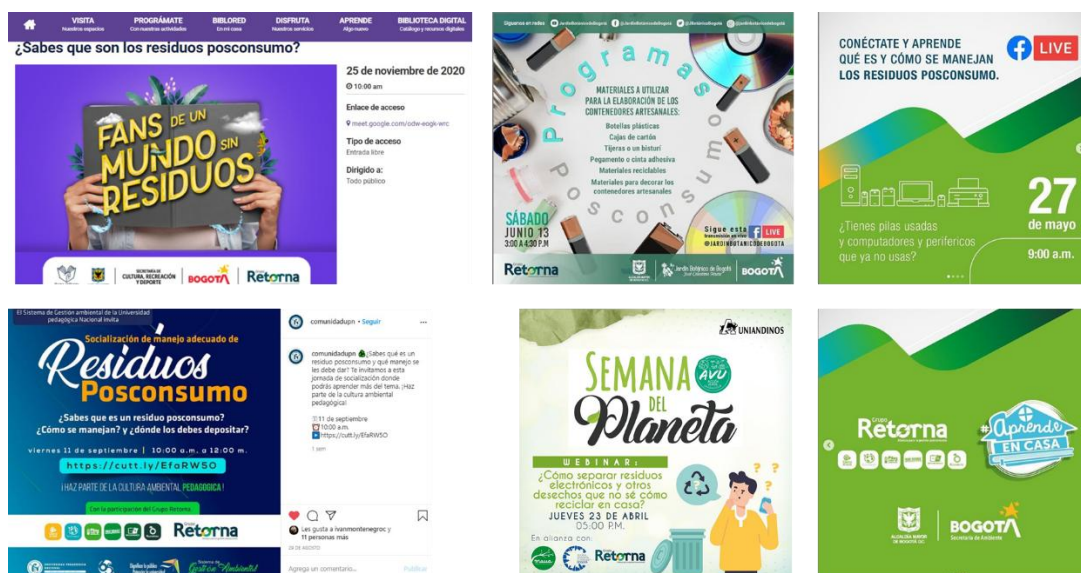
VISITA
Nuestros espacios
PROGRÁMATE
Con nuestras actividades
BIBLORED
En mi casa
DISFRUTA
Nuestros servicios
APRENDE
Algo nuevo
BIBLIOTECA DIGITAL
Catálogo y recursos digitales

¿Sabes que son los residuos posconsumo?

FANS DE UN MUNDO SIN RESIDUOS

25 de noviembre de 2020
10:00 am
Enlace de acceso
meet.google.com/odw-eogk-wrc
Tipo de acceso
Entrada libre
Dirigido a:
Todo público

SECRETARÍA DE CULTURA, RECREACIÓN Y DEPORTE
BOGOTÁ
Retorna

Síguenos en redes @JardinBotanicodeBogota

Programas Posconsumo

MATERIALES A UTILIZAR PARA LA ELABORACIÓN DE LOS CONTENEDORES ARTESANALES:
Botellas plásticas
Cajas de cartón
Tijeras o un bisturí
Pegamento o cinta adhesiva
Materiales reciclables
Materiales para decorar los contenedores artesanales

SÁBADO JUNIO 13
3:00 A 4:30 P.M
Sigue esta transmisión en vivo
LIVE
@JARDINBOTANICODEBOGOTA

Retorna
Jardín Botánico de Bogotá
BOGOTÁ

CONÉCTATE Y APRENDE QUÉ ES Y CÓMO SE MANEJAN LOS RESIDUOS POSCONSUMO.
LIVE
¿Tienes pilas usadas y computadores y perifericos que ya no usas?
27 de mayo
9:00 a.m.

El Sistema de Gestión ambiental de la Universidad pedagógica Nacional invita
Socialización de manejo adecuado de
Residuos Posconsumo
¿Sabes que es un residuo posconsumo?
¿Cómo se manejan? y ¿dónde los debes depositar?
viernes 11 de septiembre | 10:00 a.m. a 12:00 m.
https://cutt.ly/EfaRW5O
¡HAZ PARTE DE LA CULTURA AMBIENTAL PEDAGÓGICA!
Con la participación del Grupo Retorna
Retorna

comunidadupn • Seguir
comunidadupn ¿Sabes qué es un residuo posconsumo y qué manejo se les debe dar? Te invitamos a esta jornada de socialización donde podrás aprender más del tema. ¡Haz parte de la cultura ambiental pedagógica!
11 de septiembre
10:00 a.m.
https://cutt.ly/EfaRW5O
1 sem
Les gusta a ivanmontenegroc y 11 personas más
28 DE AGOSTO
Agrega un comentario...
Publicar

UNIANDINOS
SEMANA DEL Planeta
AVU
WEBINAR:
¿Cómo separar residuos electrónicos y otros desechos que no sé cómo reciclar en casa?
JUEVES 23 DE ABRIL
05:00 P.M.
En alianza con:
Retorna

Grupo Retorna
#Aprende EN CASA
BOGOTÁ
ALCALDÍA MAYOR DE BOGOTÁ D.C.
Secretaría de Ambiente